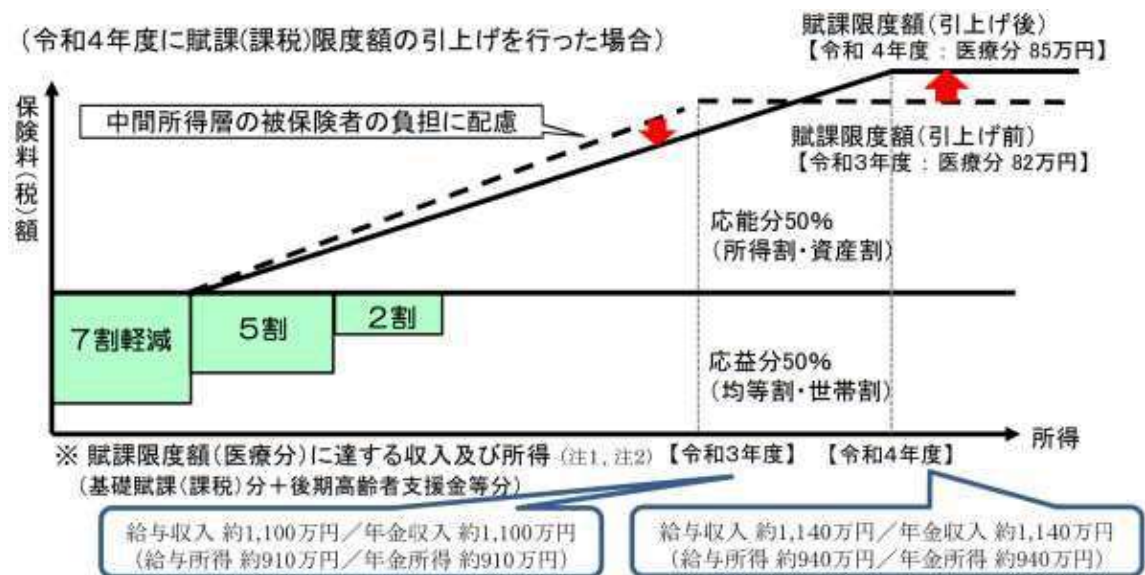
（令和4年度に賦課(課税)限度額の引上げを行った場合）

賦課限度額（引上げ後）
【令和 4年度 ： 医療分 85万円】

保険料(税)額

中間所得層の被保険者の負担に配慮

賦課限度額（引上げ前）
【令和3年度 ： 医療分 82万円】

応能分50%
（所得割・資産割）

7割軽減

5割

2割

応益分50%
（均等割・世帯割）

所得

※ 賦課限度額（医療分）に達する収入及び所得 (注1、注2) 【令和3年度】 【令和4年度】
（基礎賦課(課税)分＋後期高齢者支援金等分）

給与収入 約1,100万円／年金収入 約1,100万円
（給与所得 約910万円／年金所得 約910万円）

給与収入 約1,140万円／年金収入 約1,140万円
（給与所得 約940万円／年金所得 約940万円）